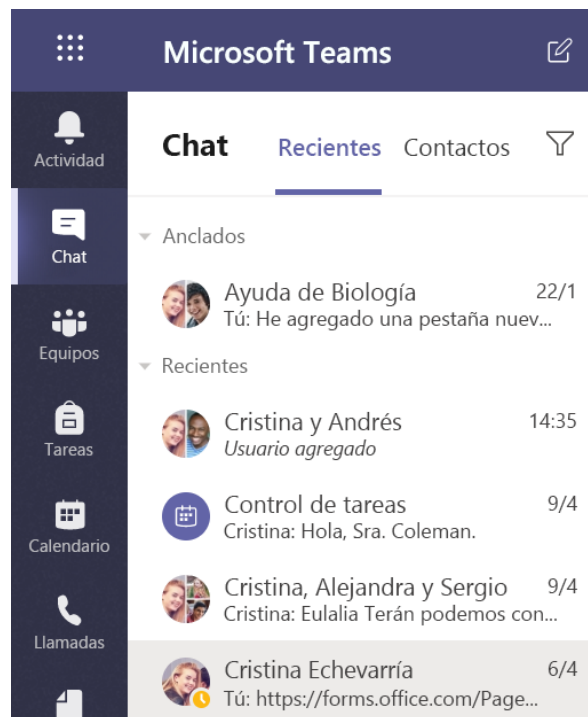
Microsoft Teams

Actividad

Chat

Equipos

Tareas

Calendario

Llamadas

Chat Recientes Contactos

Anclados

Ayuda de Biología 22/1
Tú: He agregado una pestaña nuev...

Recientes

Cristina y Andrés 14:35
Usuario agregado

Control de tareas 9/4
Cristina: Hola, Sra. Coleman.

Cristina, Alejandra y Sergio 9/4
Cristina: Eulalia Terán podemos con...

Cristina Echevarría 6/4
Tú: https://forms.office.com/Page...